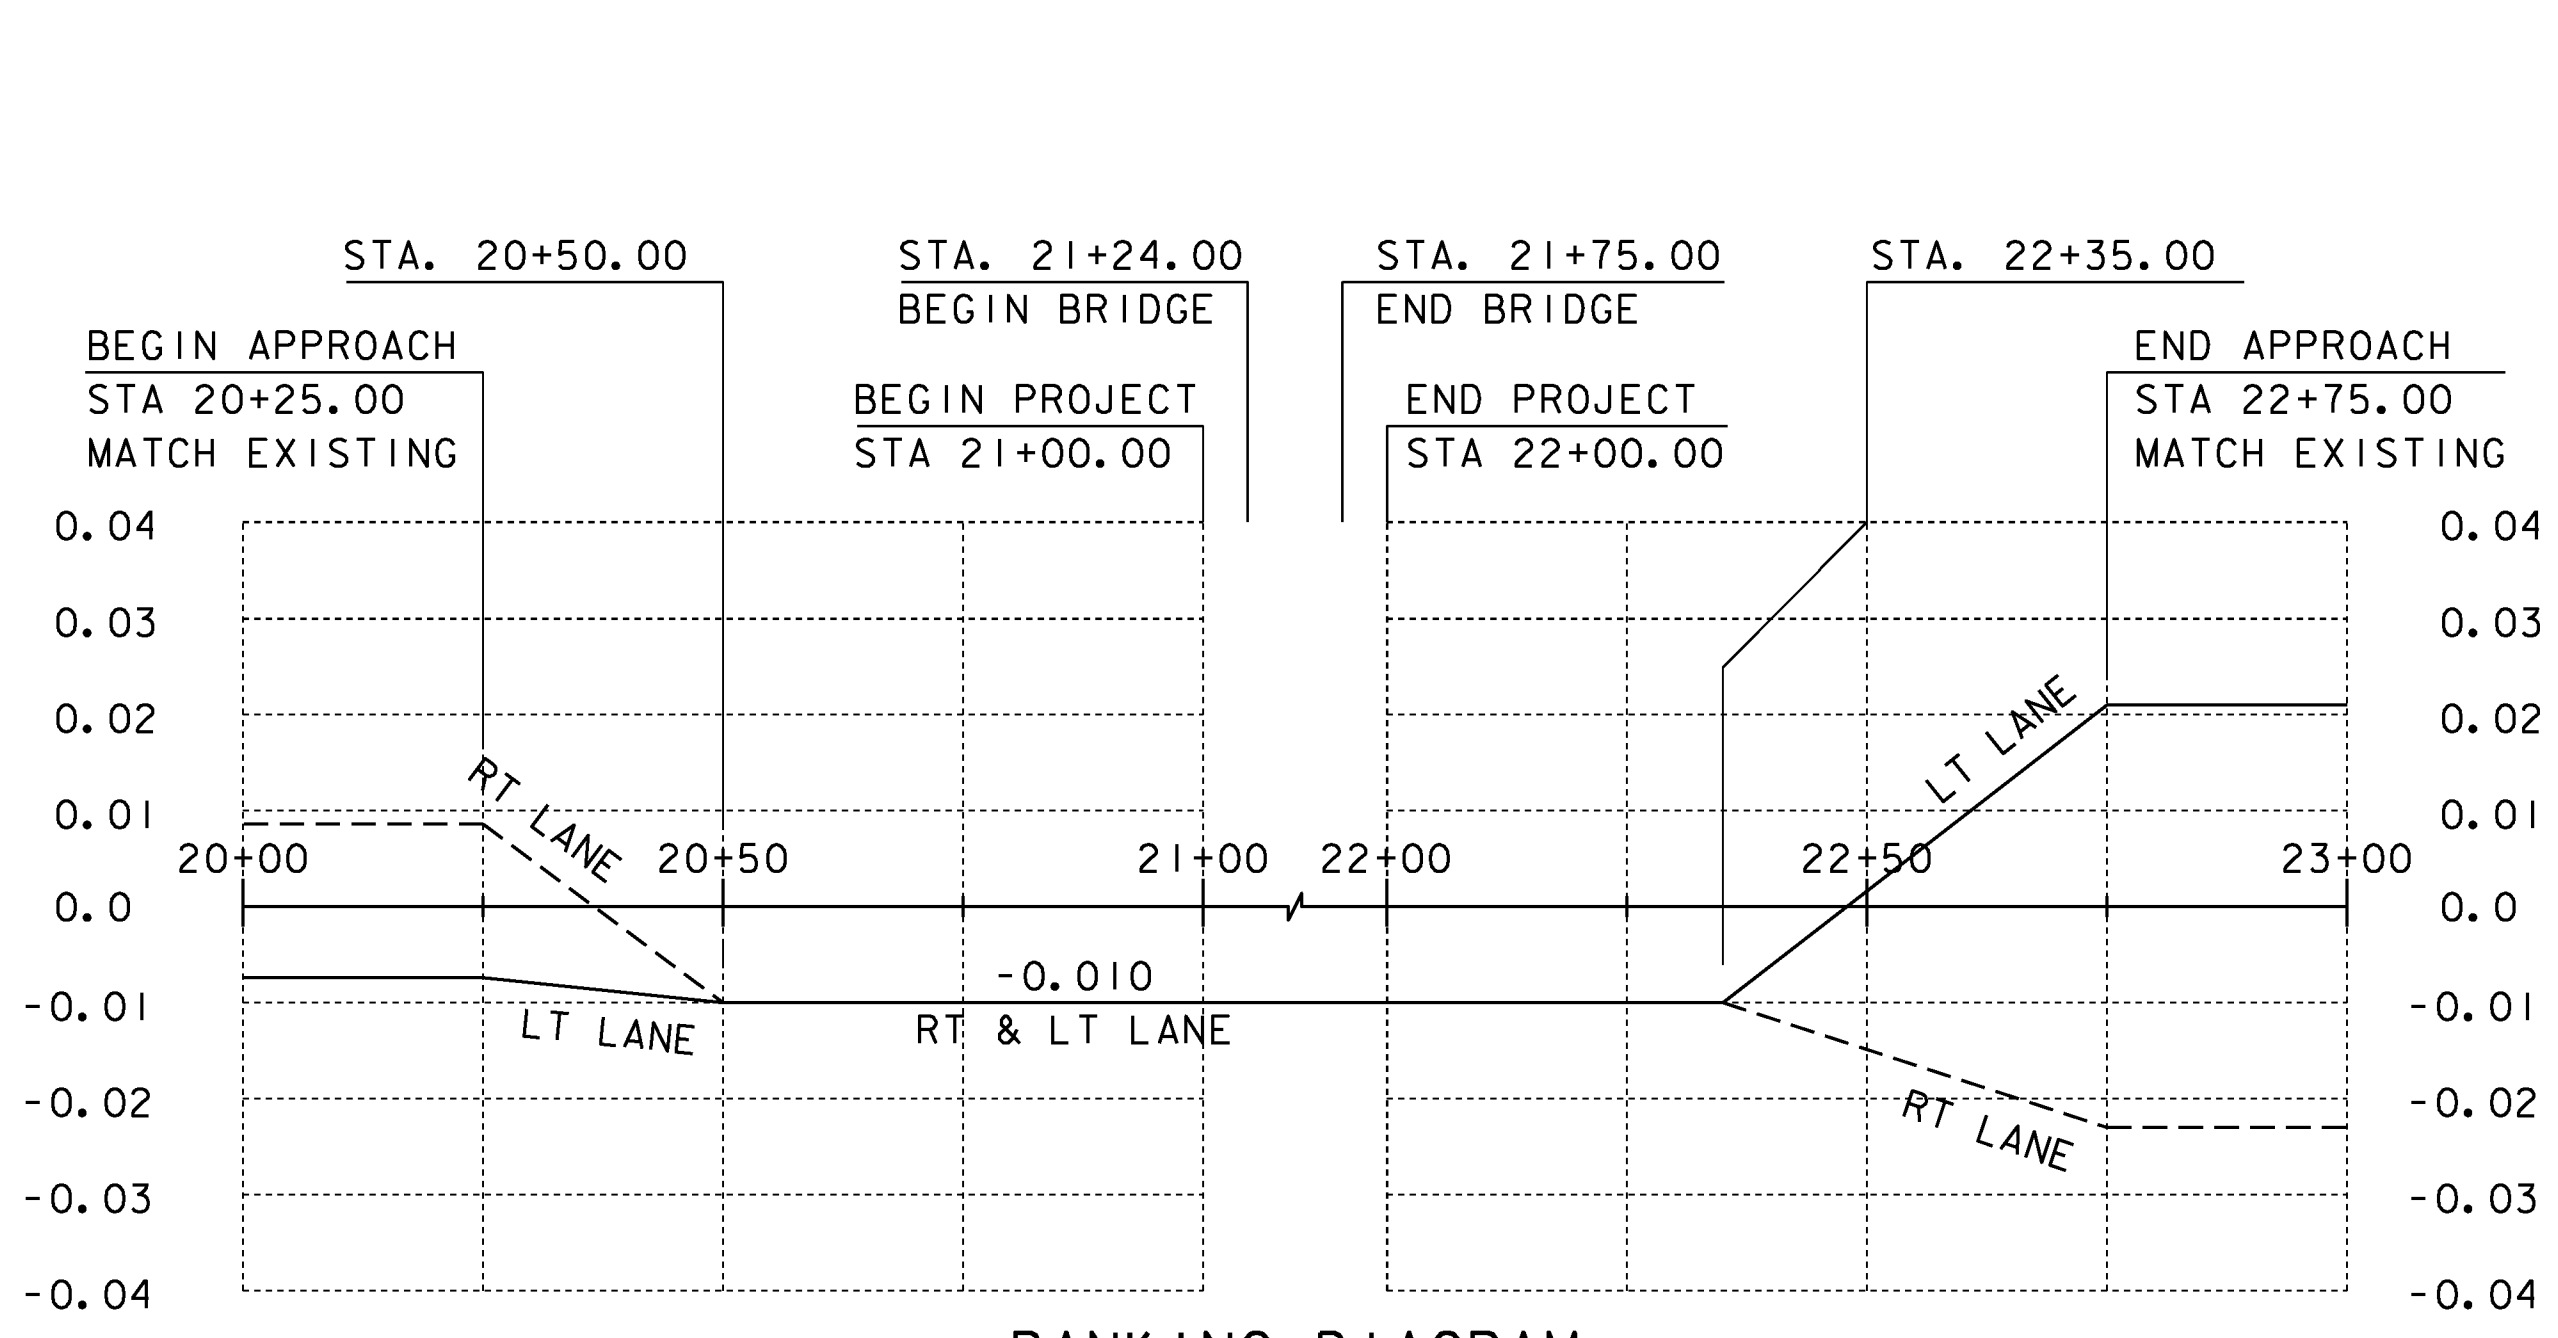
STA. 20+50.00

STA. 21+24.00
BEGIN BRIDGE

STA. 21+75.00
END BRIDGE

STA. 22+35.00

BEGIN APPROACH
STA 20+25.00
MATCH EXISTING

BEGIN PROJECT
STA 21+00.00

END PROJECT
STA 22+00.00

END APPROACH
STA 22+75.00
MATCH EXISTING

0.04
0.03
0.02
0.01
0.0
-0.01
-0.02
-0.03
-0.04

0.04
0.03
0.02
0.01
0.0
-0.01
-0.02
-0.03
-0.04

20+00
20+50
21+00
22+00
22+50
23+00

RT LANE
LT LANE
-0.010
RT & LT LANE
LT LANE
RT LANE

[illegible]